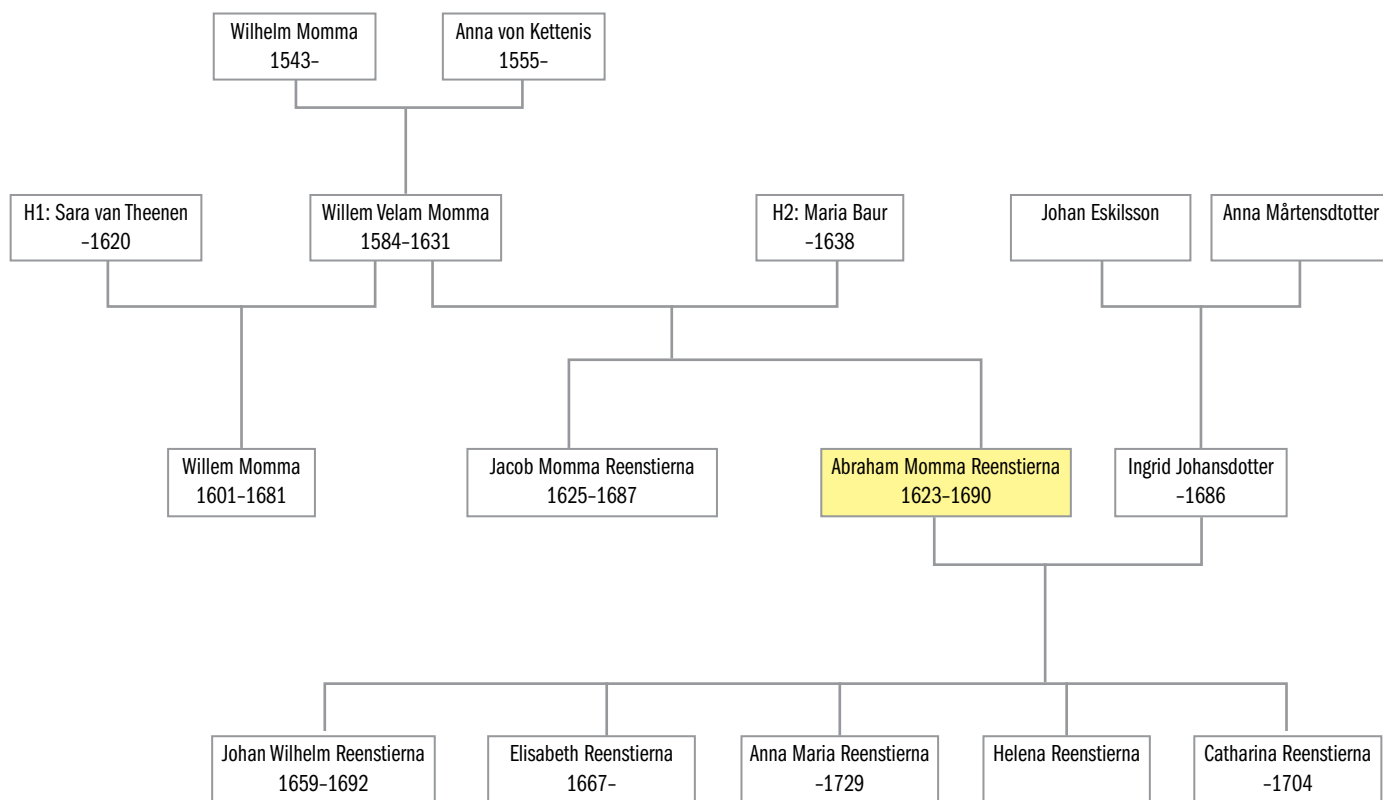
Wilhelm Momma
1543–

Anna von Kettenis
1555–

H1: Sara van Theenen
–1620

Willem Velam Momma
1584–1631

H2: Maria Baur
–1638

Johan Eskilsson

Anna Mårtensdotter

Willem Momma
1601–1681

Jacob Momma Reenstierna
1625–1687

Abraham Momma Reenstierna
1623–1690

Ingrid Johansdotter
–1686

Johan Wilhelm Reenstierna
1659–1692

Elisabeth Reenstierna
1667–

Anna Maria Reenstierna
–1729

Helena Reenstierna

Catharina Reenstierna
–1704